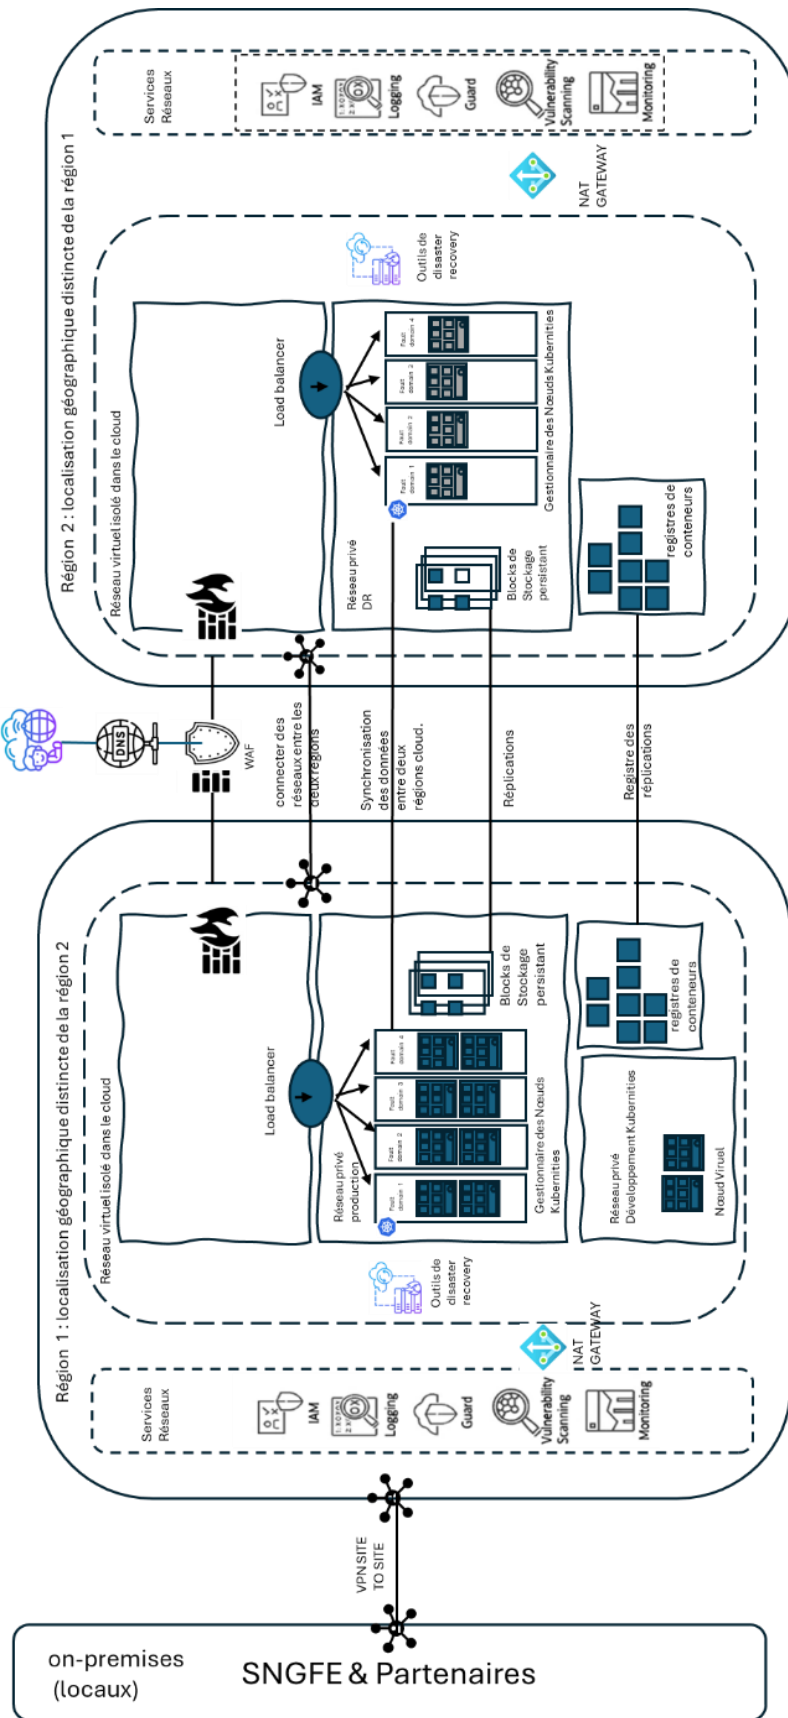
Région 2 : localisation géographique distincte de la région 1

Services Réseaux

IAM

Logging

Guard

Vulnerability Scanning

Monitoring

NAT GATEWAY

Outils de disaster recovery

Réseau virtuel isolé dans le cloud

Load balancer

Fault domain 4

Fault domain 3

Fault domain 2

Fault domain 1

Gestionnaire des Nœuds Kubernities

Réseau privé DR

Blocks de Stockage persistant

registres de conteneurs

WAF

DNS

connecter des réseaux entre les deux régions

Synchronisation des données entre deux régions cloud.

Réplications

Registre des réplications

Région 1 : localisation géographique distincte de la région 2

Réseau virtuel isolé dans le cloud

Load balancer

Réseau privé production

Fault domain 1

Fault domain 2

Fault domain 3

Fault domain 4

Gestionnaire des Nœuds Kubernities

Blocks de Stockage persistant

registres de conteneurs

Réseau privé Développement Kubernities

Nœud Viruel

Outils de disaster recovery

NAT GATEWAY

Services Réseaux

IAM

Logging

Guard

Vulnerability Scanning

Monitoring

VPN SITE TO SITE

on-premises (locaux)

SNGFE & Partenaires